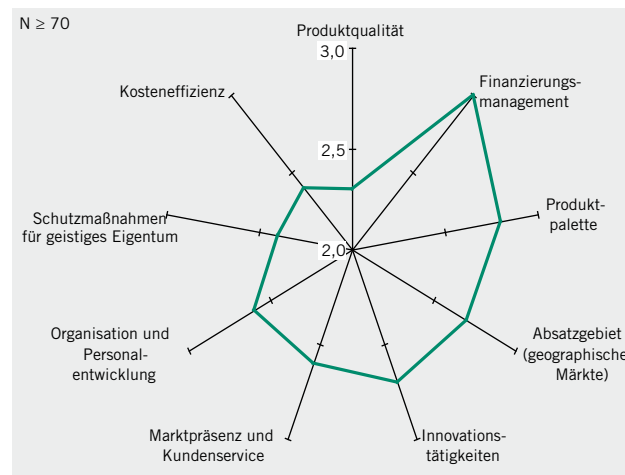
N ≥ 70

Produktqualität

3,0

2,5

2,0

Finanzierungsmanagement

Produktpalette

Absatzgebiet (geographische Märkte)

Innovationstätigkeiten

Marktpräsenz und Kundenservice

Organisation und Personalentwicklung

Schutzmaßnahmen für geistiges Eigentum

Kosteneffizienz